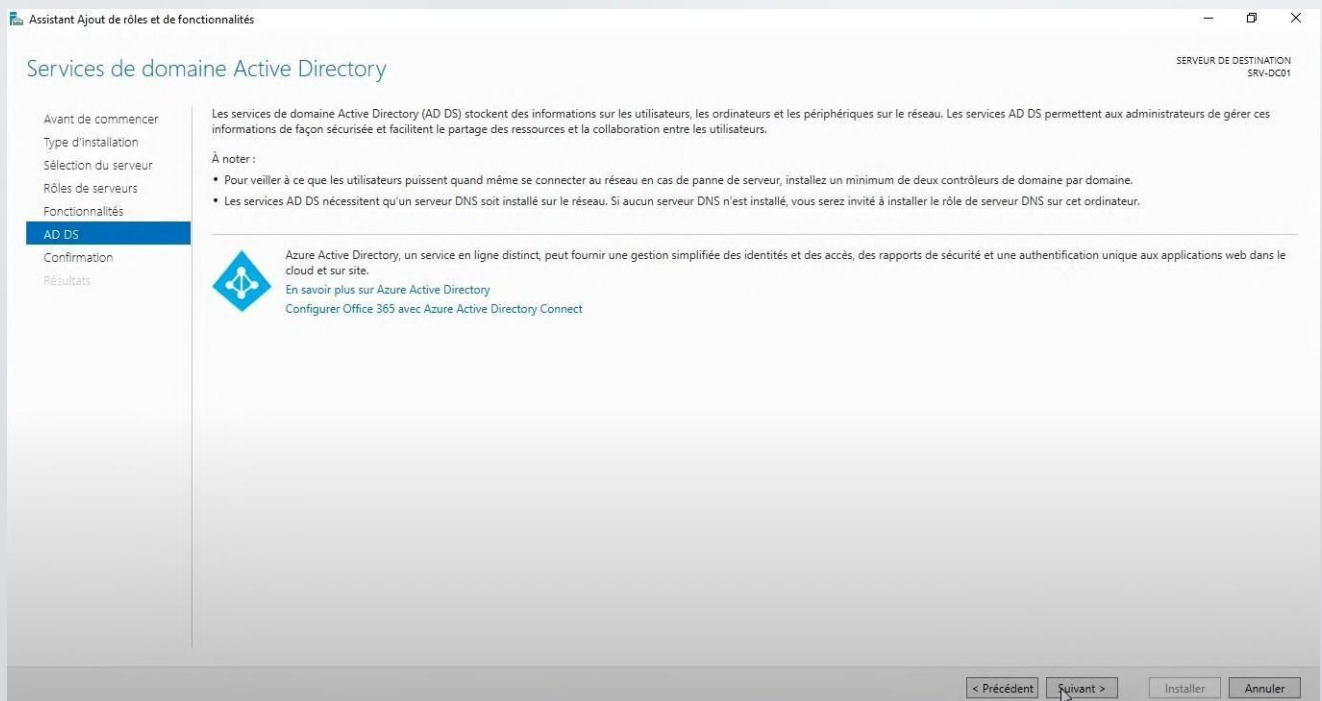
Assistant Ajout de rôles et de fonctionnalités

Services de domaine Active Directory

SERVEUR DE DESTINATION
SRV-DC01

Avant de commencer
Type d'installation
Sélection du serveur
Rôles de serveurs
Fonctionnalités
AD DS
Confirmation
Résultats

Les services de domaine Active Directory (AD DS) stockent des informations sur les utilisateurs, les ordinateurs et les périphériques sur le réseau. Les services AD DS permettent aux administrateurs de gérer ces informations de façon sécurisée et facilitent le partage des ressources et la collaboration entre les utilisateurs.

À noter :

• Pour veiller à ce que les utilisateurs puissent quand même se connecter au réseau en cas de panne de serveur, installez un minimum de deux contrôleurs de domaine par domaine.

• Les services AD DS nécessitent qu'un serveur DNS soit installé sur le réseau. Si aucun serveur DNS n'est installé, vous serez invité à installer le rôle de serveur DNS sur cet ordinateur.

Azure Active Directory, un service en ligne distinct, peut fournir une gestion simplifiée des identités et des accès, des rapports de sécurité et une authentification unique aux applications web dans le cloud et sur site.
En savoir plus sur Azure Active Directory
Configurer Office 365 avec Azure Active Directory Connect

< Précédent
Suivant >
Installer
Annuler